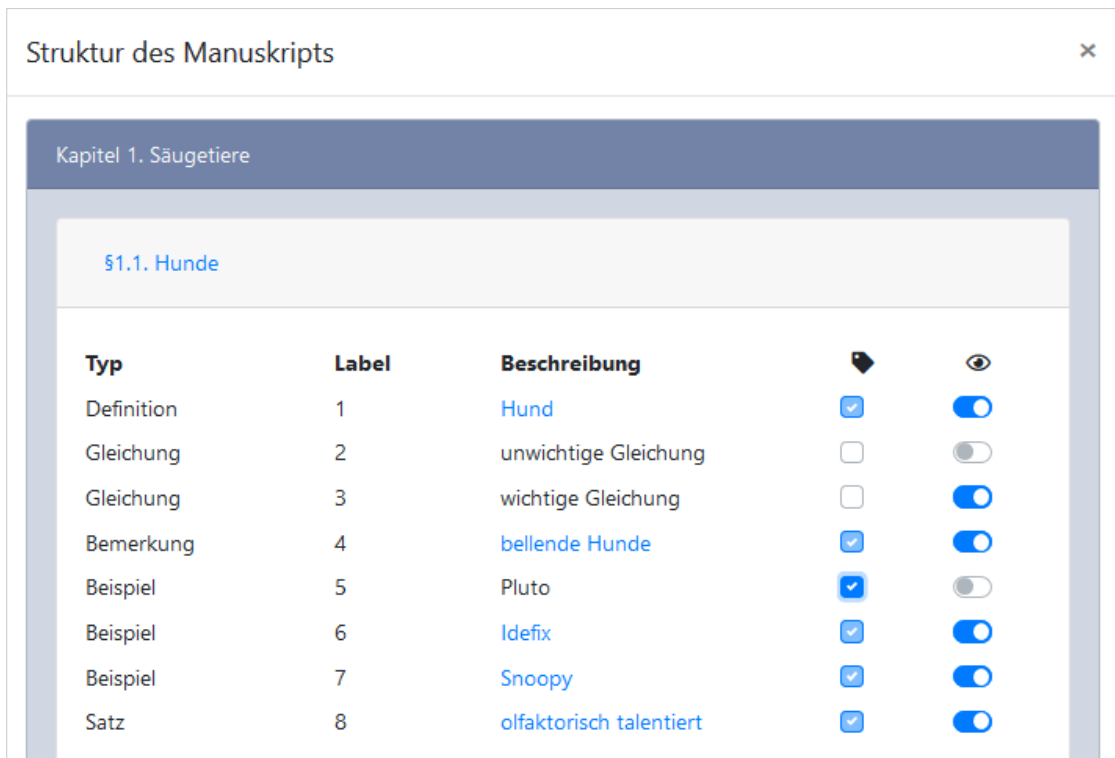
Struktur des Manuskripts

×

Kapitel 1. Säugetiere

§1.1. Hunde

| Typ | Label | Beschreibung |
|---|---|---|
| Definition | 1 | Hund |
| Gleichung | 2 | unwichtige Gleichung |
| Gleichung | 3 | wichtige Gleichung |
| Bemerkung | 4 | bellende Hunde |
| Beispiel | 5 | Pluto |
| Beispiel | 6 | Idefix |
| Beispiel | 7 | Snoopy |
| Satz | 8 | olfaktorisch talentiert |